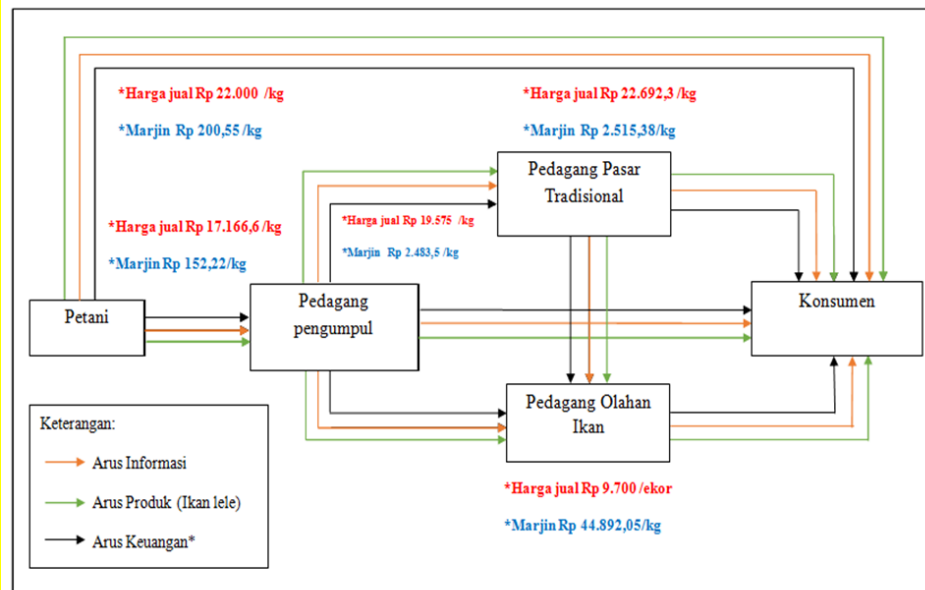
*Harga jual Rp 22.000 /kg

*Marjin Rp 200,55 /kg

*Harga jual Rp 22.692,3 /kg

*Marjin Rp 2.515,38/kg

Pedagang Pasar Tradisional

*Harga jual Rp 17.166,6 /kg

*Marjin Rp 152,22/kg

*Harga jual Rp 19.575 /kg

*Marjin Rp 2.483,5 /kg

Petani

Pedagang pengumpul

Konsumen

Pedagang Olahan Ikan

Keterangan:

Arus Informasi

Arus Produk (Ikan lele)

Arus Keuangan*

*Harga jual Rp 9.700 /ekor

*Marjin Rp 44.892,05/kg